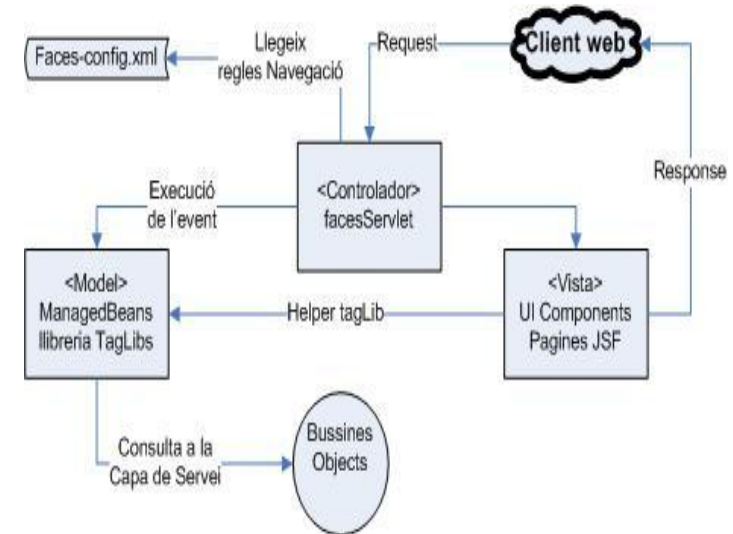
Faces-config.xml

Llegeix regles Navegació

Request

Client web

<Controlador> facesServlet

Response

Execució de l'event

<Model> ManagedBeans llibreria TagLibs

Helper tagLib

<Vista> UI Components Pagines JSF

Consulta a la Capa de Servei

Bussines Objects